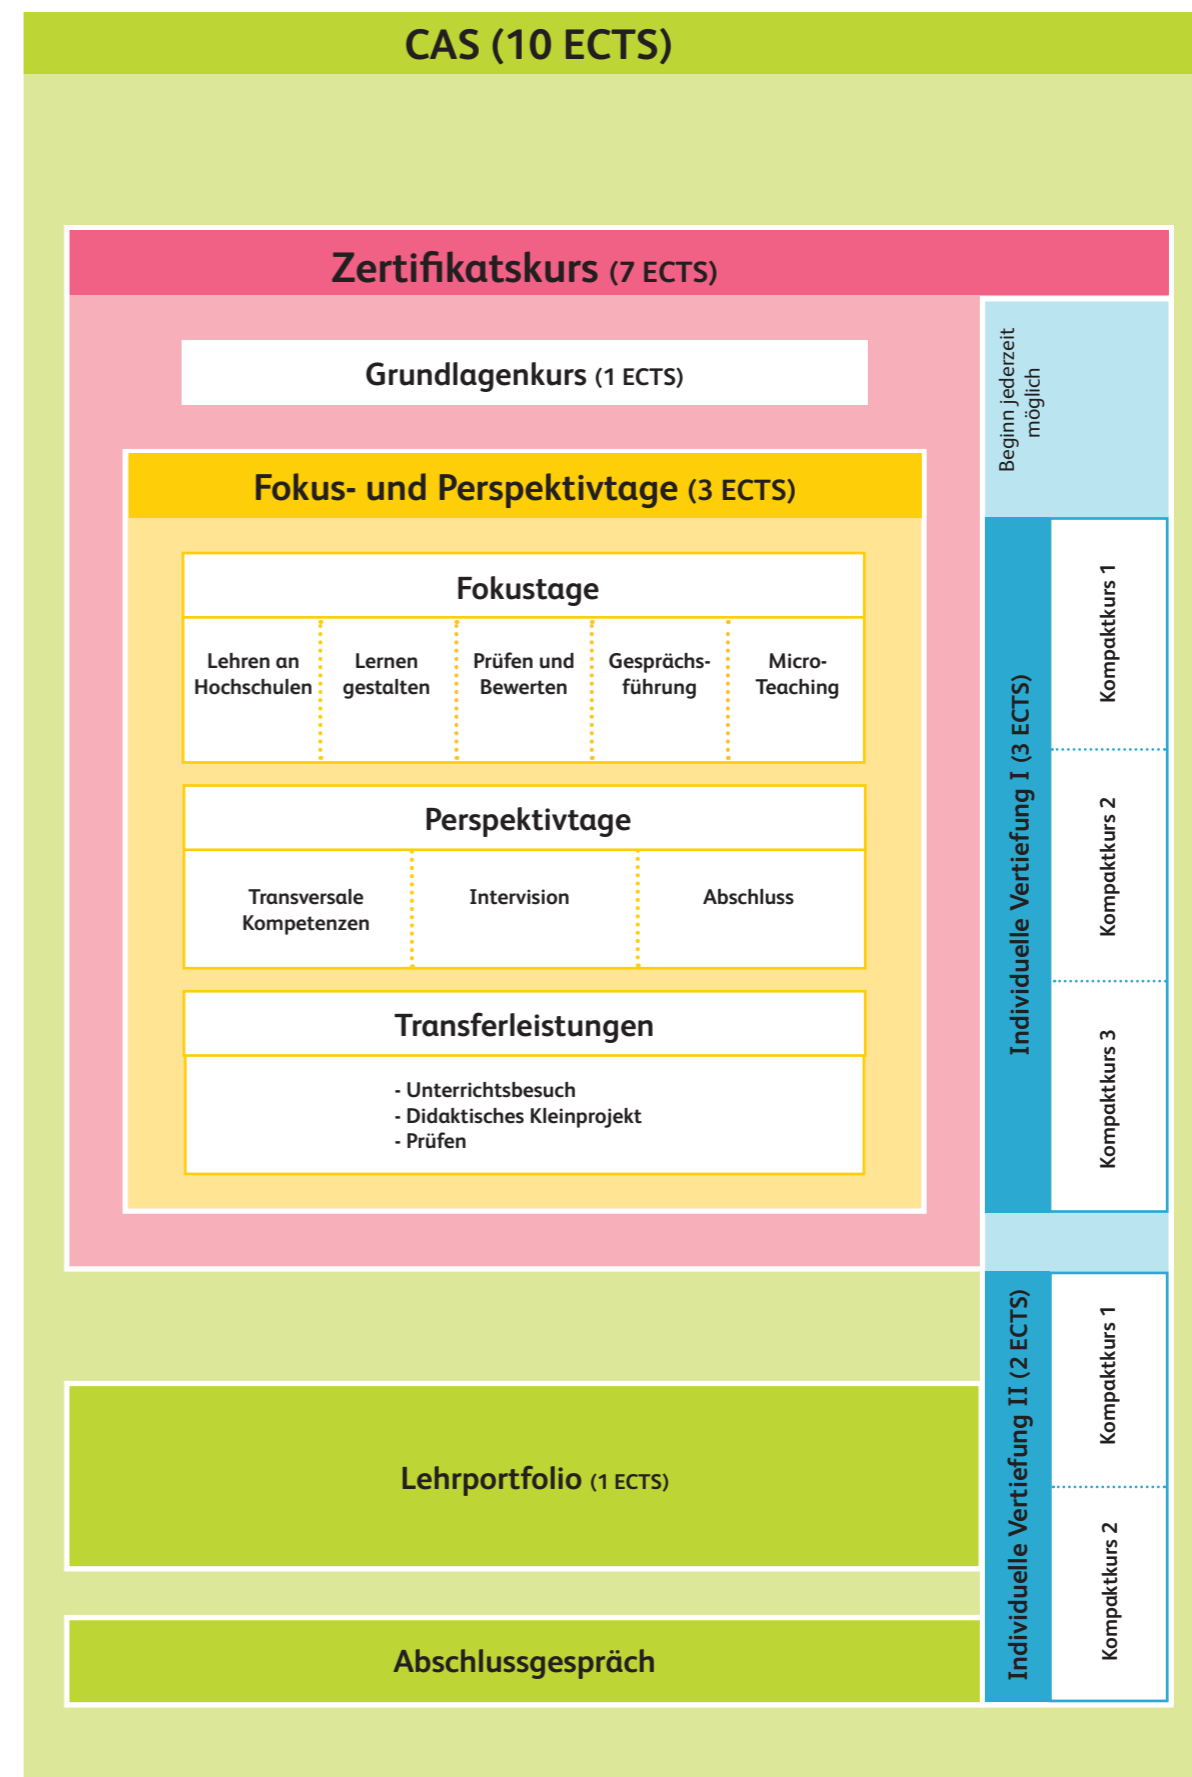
CAS (10 ECTS)

Zertifikatskurs (7 ECTS)

Grundlagenkurs (1 ECTS)

Fokus- und Perspektivtage (3 ECTS)

Fokustage

| Lehren an Hochschulen | Lernen gestalten | Prüfen und Bewerten | Gesprächsführung | Micro-Teaching |
|---|---|---|---|---|

Perspektivtage

| Transversale Kompetenzen | Intervision | Abschluss |
|---|---|---|

Transferleistungen

- Unterrichtsbesuch
- Didaktisches Kleinprojekt
- Prüfen

Beginn jederzeit möglich

Individuelle Vertiefung I (3 ECTS)

Kompaktkurs 1

Kompaktkurs 2

Kompaktkurs 3

Individuelle Vertiefung II (2 ECTS)

Kompaktkurs 1

Kompaktkurs 2

Lehrportfolio (1 ECTS)

Abschlussgespräch